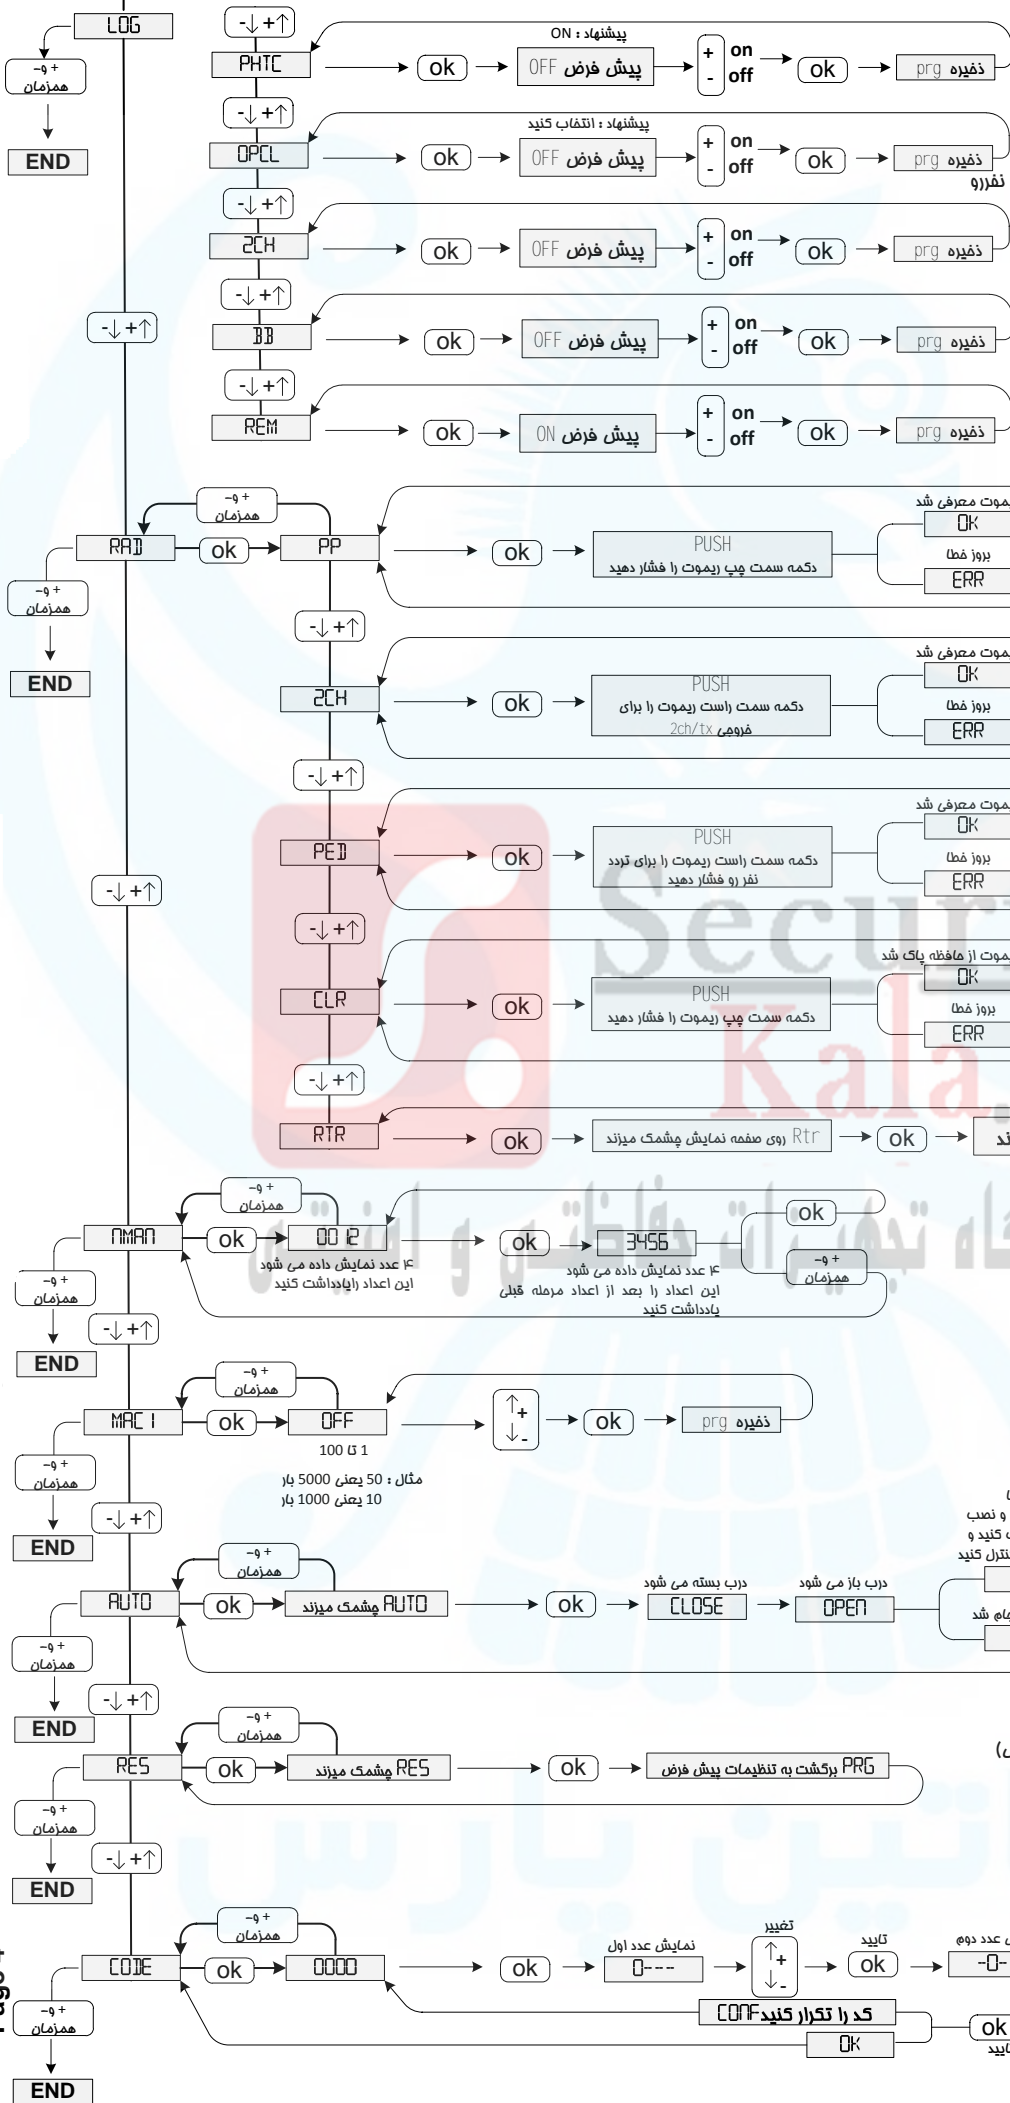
LOG
+ و-
همزمان
END
-↓ +↑
PHTC
پیشنهاد : ON
ok
OFF پیش فرض
+ on
- off
ok
ذخیره prg
-↓ +↑
OPCL
پیشنهاد : انتخاب کنید
ok
OFF پیش فرض
+ on
- off
ok
ذخیره prg
نفررو
-↓ +↑
2CH
ok
OFF پیش فرض
+ on
- off
ok
ذخیره prg
-↓ +↑
-↓ +↑
BB
ok
OFF پیش فرض
+ on
- off
ok
ذخیره prg
-↓ +↑
REM
ok
ON پیش فرض
+ on
- off
ok
ذخیره prg
+ و-
همزمان
RAD
ok
PP
+ و-
همزمان
END
ok
PUSH
دکمه سمت چپ ریموت را فشار دهید
یموت معرفی شد
OK
بروز خطا
ERR
-↓ +↑
2CH
ok
PUSH
دکمه سمت راست ریموت را برای 2ch/tx فرومی
یموت معرفی شد
OK
بروز خطا
ERR
-↓ +↑
-↓ +↑
PED
ok
PUSH
دکمه سمت راست ریموت را برای تردد نفر رو فشار دهید
یموت معرفی شد
OK
بروز خطا
ERR
-↓ +↑
CLR
ok
PUSH
دکمه سمت چپ ریموت را فشار دهید
یموت از حافظه پاک شد
OK
بروز خطا
ERR
-↓ +↑
RTR
ok
Rtr روی صفحه نمایش چشمک میزند
ok
ند
+ و-
همزمان
NMAN
ok
0012
۴ عدد نمایش داده می شود
این اعداد رایادداشت کنید
ok
3456
۴ عدد نمایش داده می شود
این اعداد را بعد از اعداد مرحله قبلی یادداشت کنید
ok
+ و-
همزمان
+ و-
همزمان
END
-↓ +↑
+ و-
همزمان
MAC1
ok
OFF
1 تا 100
مثال : 50 یعنی 5000 بار
10 یعنی 1000 بار
↑+
↓-
ok
ذخیره prg
+ و-
همزمان
END
-↓ +↑
+ و-
همزمان
AUTO
ok
AUTO چشمک میزند
ok
درب بسته می شود
CLOSE
درب باز می شود
OPEN
و نصب
کنید و
کنترل کنید
ام شد
+ و-
همزمان
END
-↓ +↑
+ و-
همزمان
RES
ok
RES چشمک میزند
ok
PRG برگشت به تنظیمات پیش فرض
ی)
+ و-
همزمان
END
-↓ +↑
+ و-
همزمان
CODE
ok
0000
ok
نمایش عدد اول
0---
تغییر
↑+
↓-
تایید
ok
ی عدد دوم
-0-
CONF کد را تکرار کنید
ok
تایید
OK
+ و-
همزمان
END